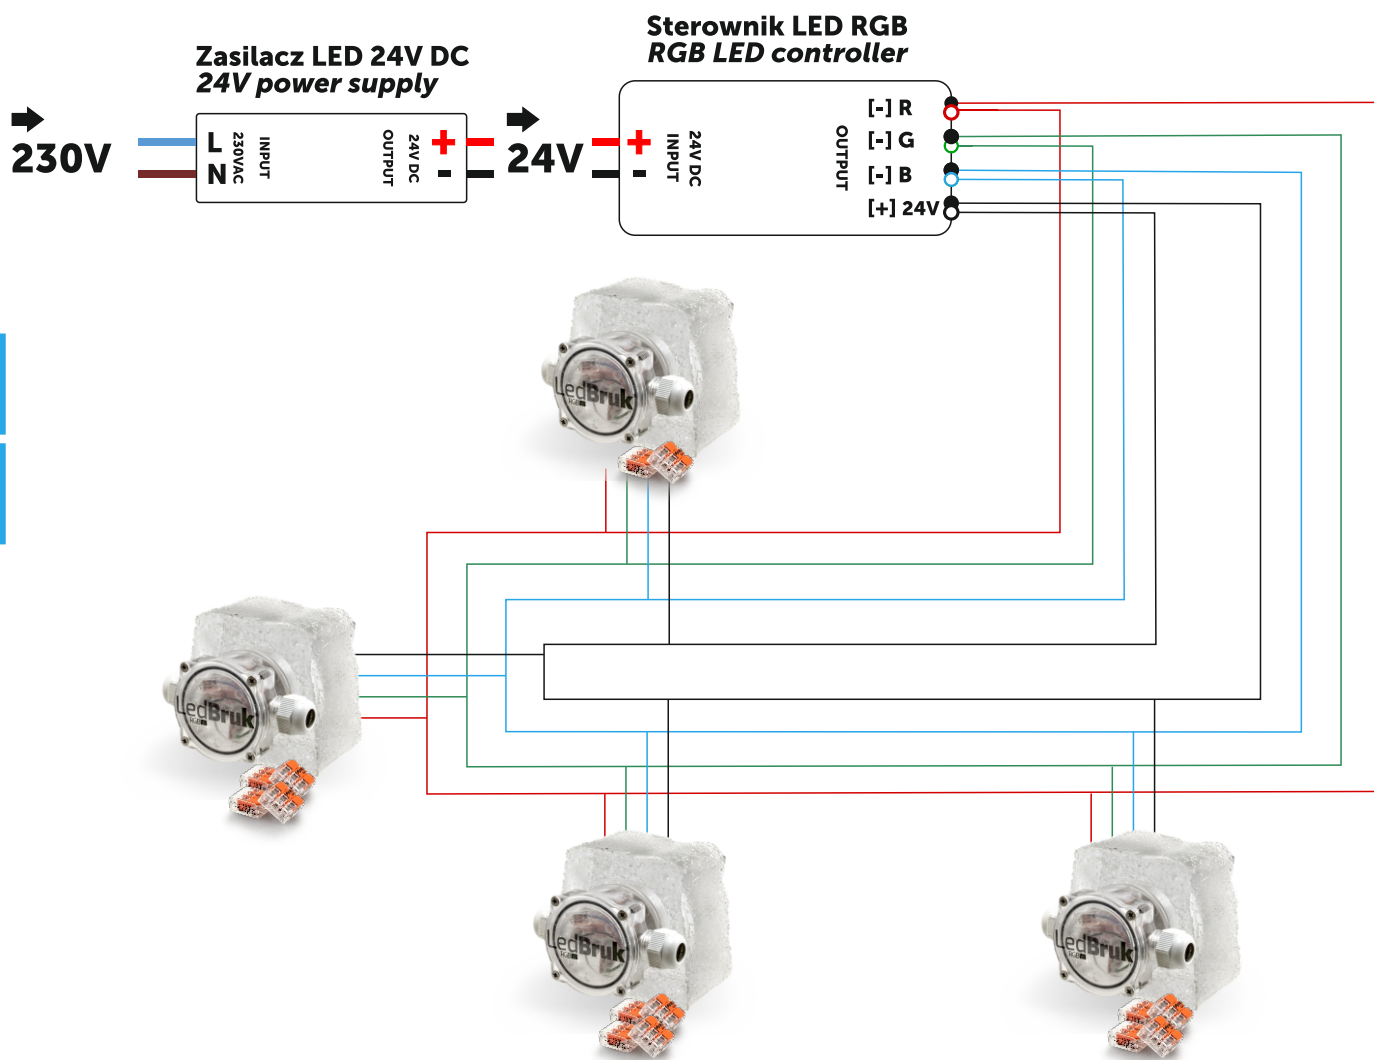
Sterownik LED RGB
RGB LED controller

Zasilacz LED 24V DC
24V power supply

230V

L
N
230VAC
INPUT

OUTPUT
24V DC
+
-

24V

+
-
INPUT
24V DC

OUTPUT

[-] R
[-] G
[-] B
[+] 24V

LedBruk RGB

LedBruk RGB

LedBruk RGB

LedBruk RGB